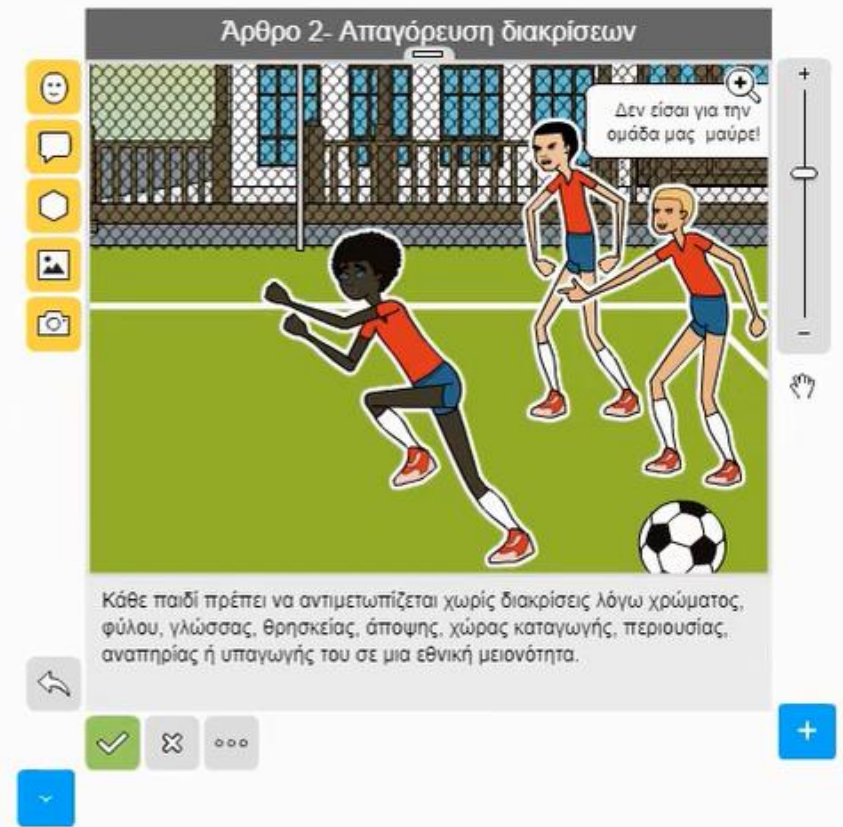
Άρθρο 2- Απαγόρευση διακρίσεων

Δεν είσαι για την ομάδα μας μαύρε!

+

−

Κάθε παιδί πρέπει να αντιμετωπίζεται χωρίς διακρίσεις λόγω χρώματος, φύλου, γλώσσας, θρησκείας, άποψης, χώρας καταγωγής, περιουσίας, αναπηρίας ή υπαγωγής του σε μια εθνική μειονότητα.

+